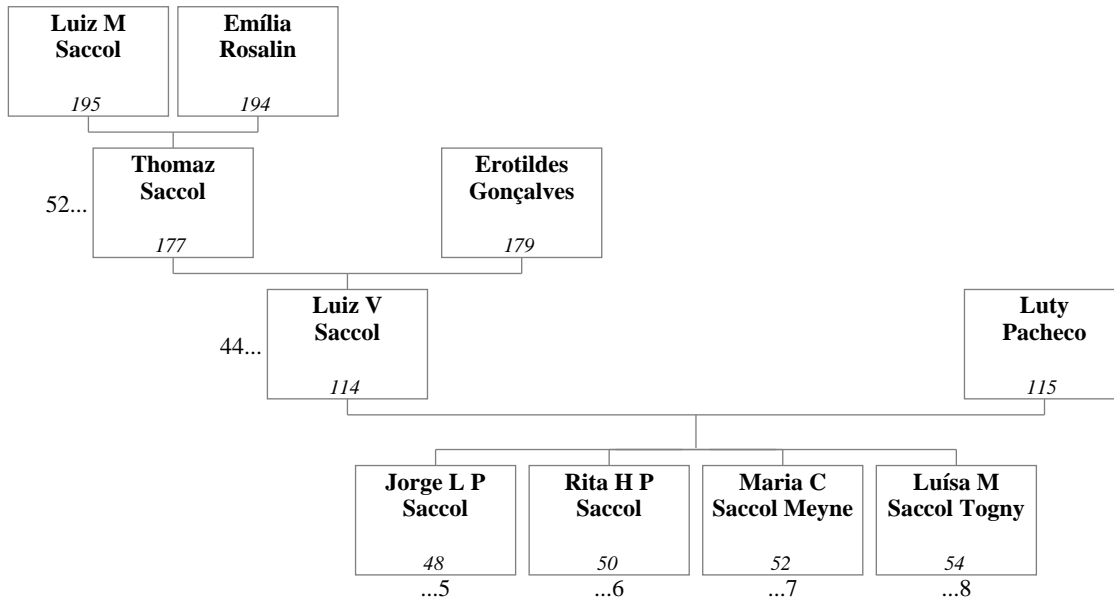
Luiz M Saccol
195

Emília Rosalin
194

52...
Thomaz Saccol
177

Erotildes Gonçalves
179

44...
Luiz V Saccol
114

Luty Pacheco
115

Jorge L P Saccol
48
...5

Rita H P Saccol
50
...6

Maria C Saccol Meyne
52
...7

Luísa M Saccol Togny
54
...8